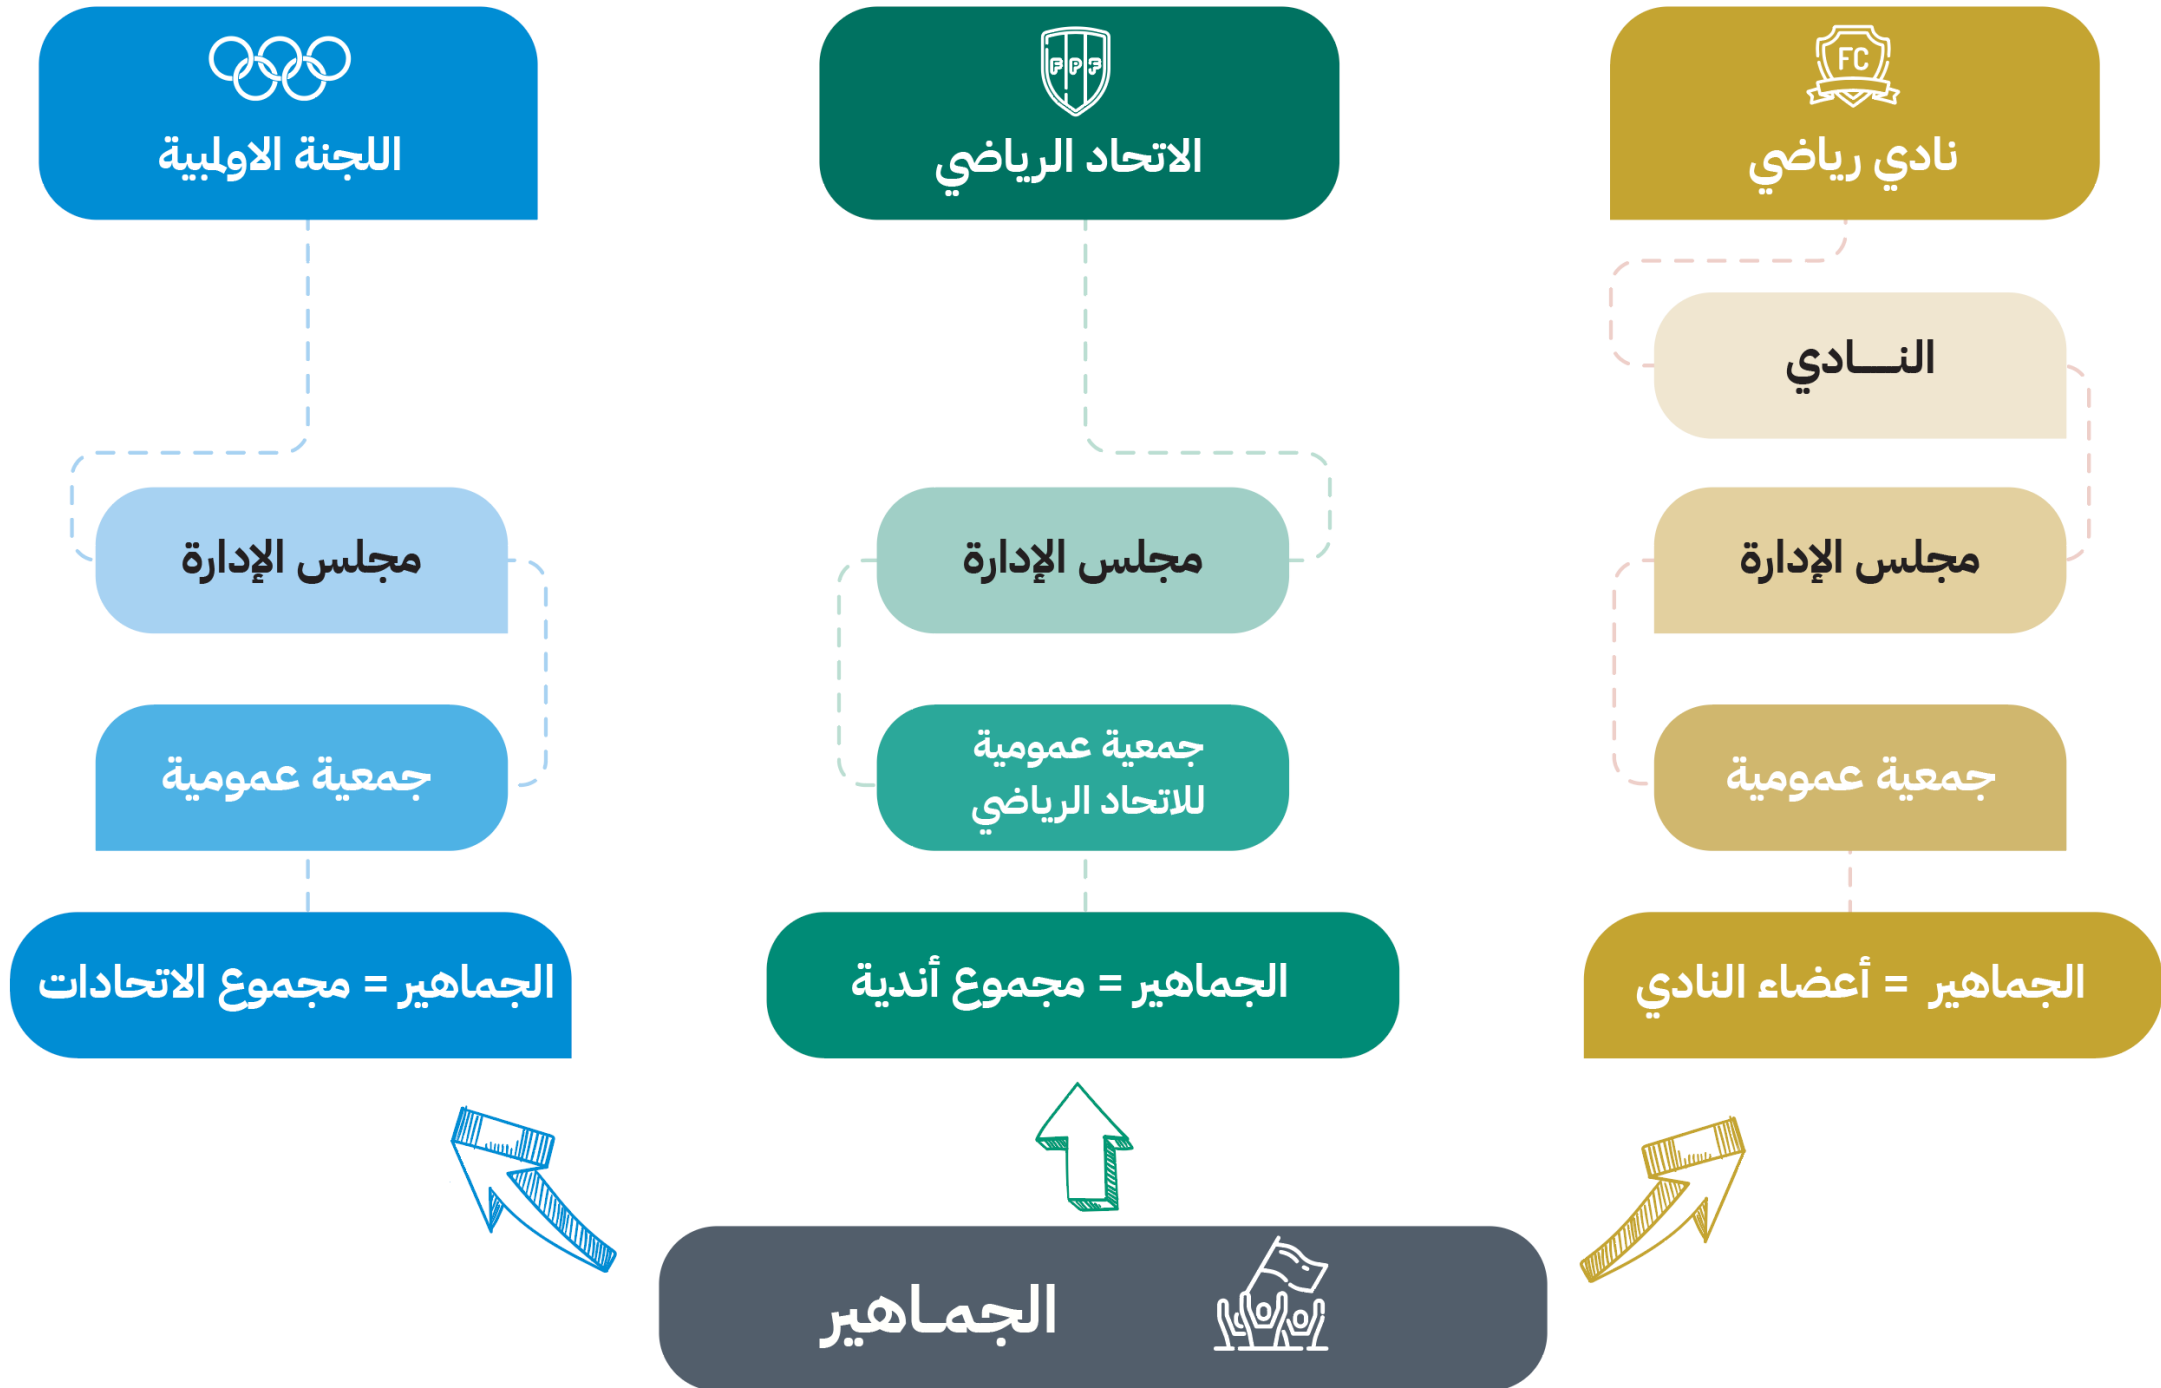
نادي رياضي

FC

الاتحاد الرياضي

FPF

اللجنة الاولمبية

النــادي

مجلس الإدارة

مجلس الإدارة

مجلس الإدارة

جمعية عمومية

جمعية عمومية للاتحاد الرياضي

جمعية عمومية

الجماهير = أعضاء النادي

الجماهير = مجموع أندية

الجماهير = مجموع الاتحادات

الجماهير